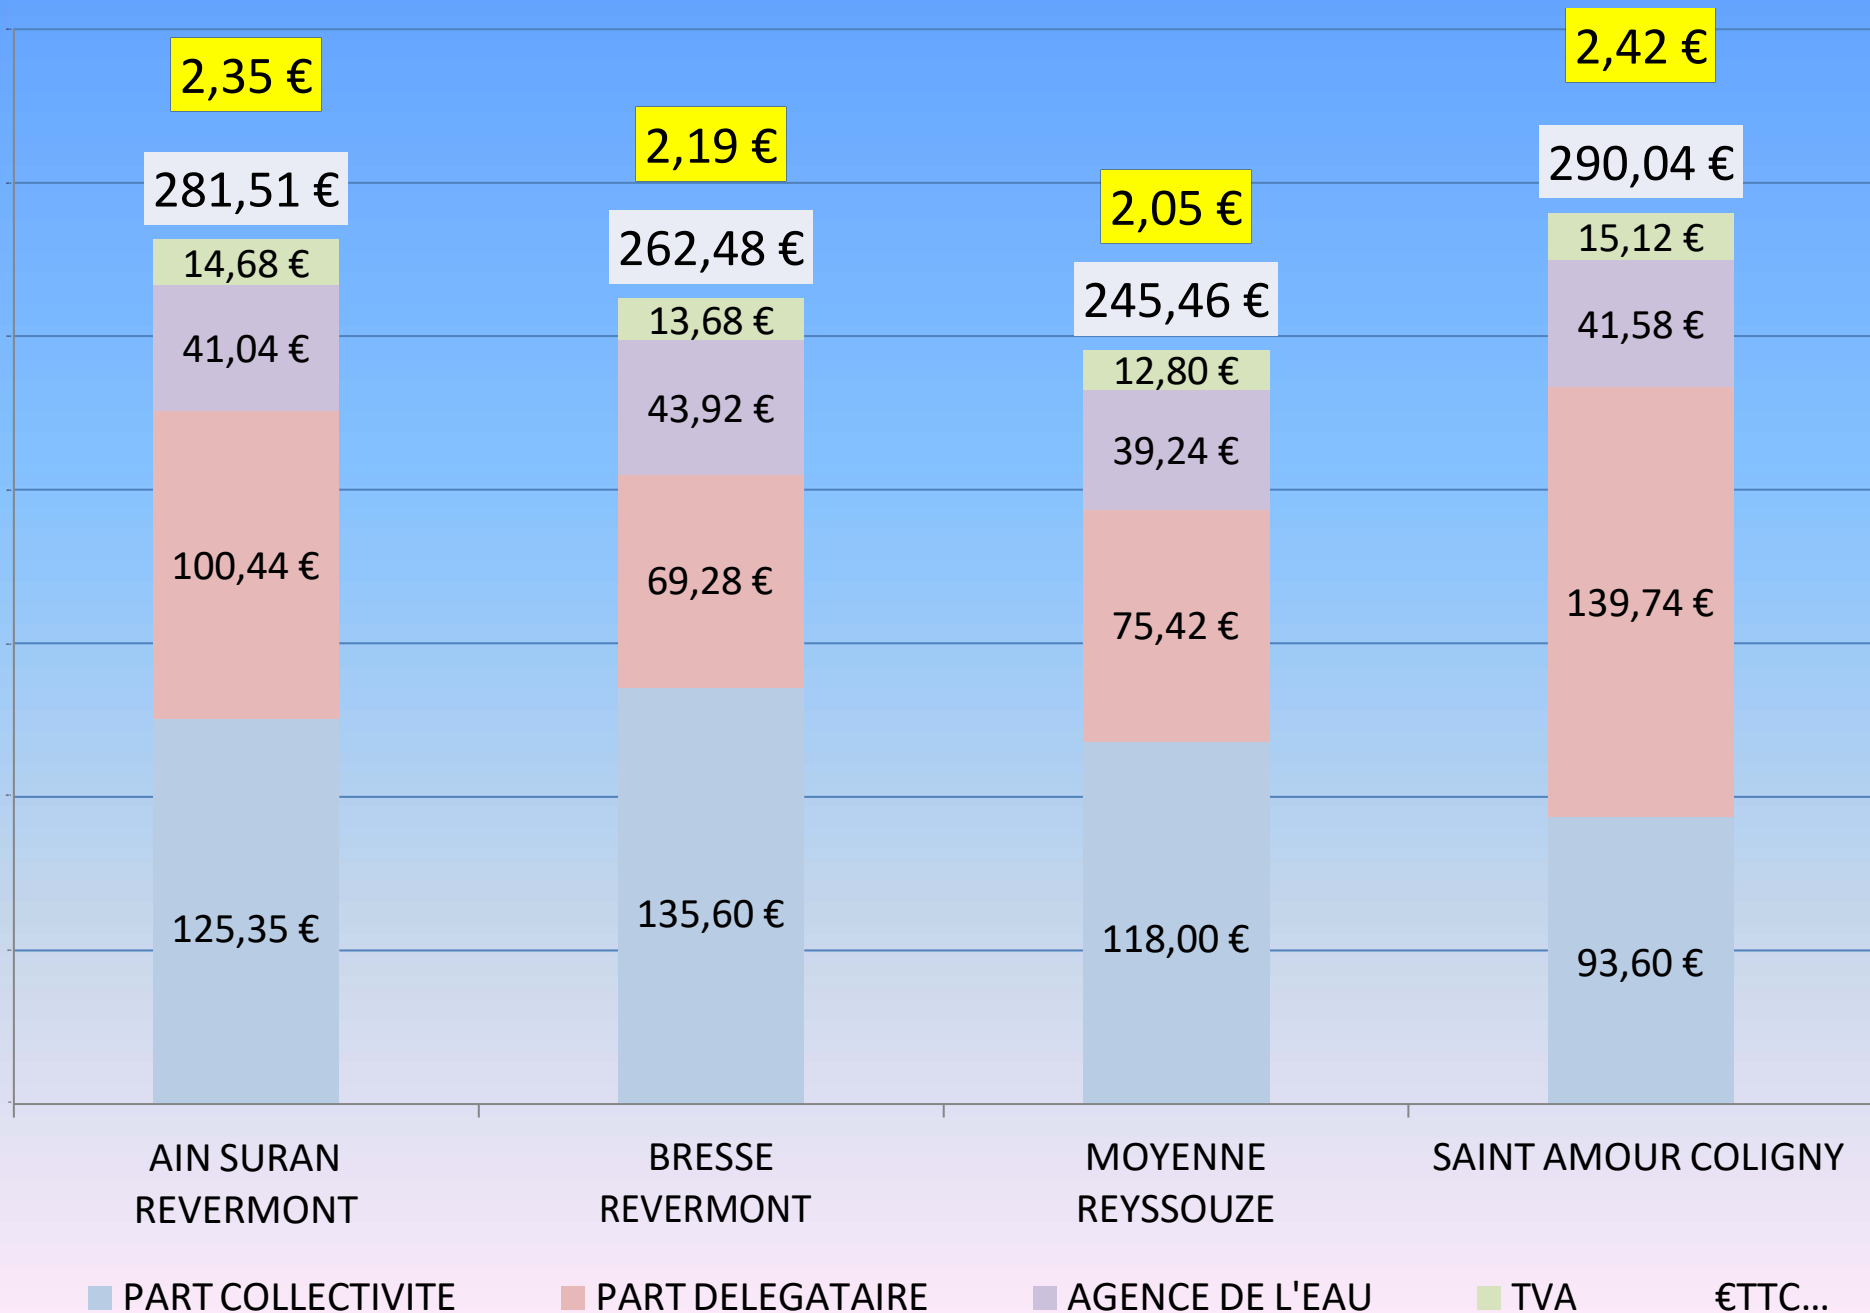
2,35 €
281,51 €
14,68 €
41,04 €
100,44 €
125,35 €

2,19 €
262,48 €
13,68 €
43,92 €
69,28 €
135,60 €

2,05 €
245,46 €
12,80 €
39,24 €
75,42 €
118,00 €

2,42 €
290,04 €
15,12 €
41,58 €
139,74 €
93,60 €

AIN SURAN REVERMONT
BRESSE REVERMONT
MOYENNE REYSSOUZE
SAINT AMOUR COLIGNY

PART COLLECTIVITE
PART DELEGATAIRE
AGENCE DE L'EAU
TVA
€TTC...